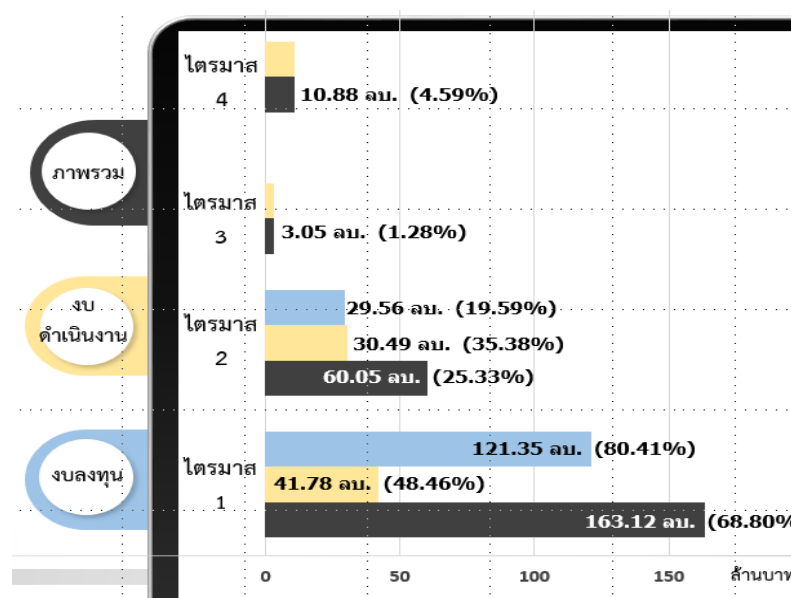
ไตรมาส 4

10.88 ลบ. (4.59%)

ภาพรวม

ไตรมาส 3

3.05 ลบ. (1.28%)

งบ ดำเนินงาน

ไตรมาส 2

29.56 ลบ. (19.59%)

30.49 ลบ. (35.38%)

60.05 ลบ. (25.33%)

งบลงทุน

ไตรมาส 1

121.35 ลบ. (80.41%)

41.78 ลบ. (48.46%)

163.12 ลบ. (68.80%

0 50 100 150 ล้านบาท